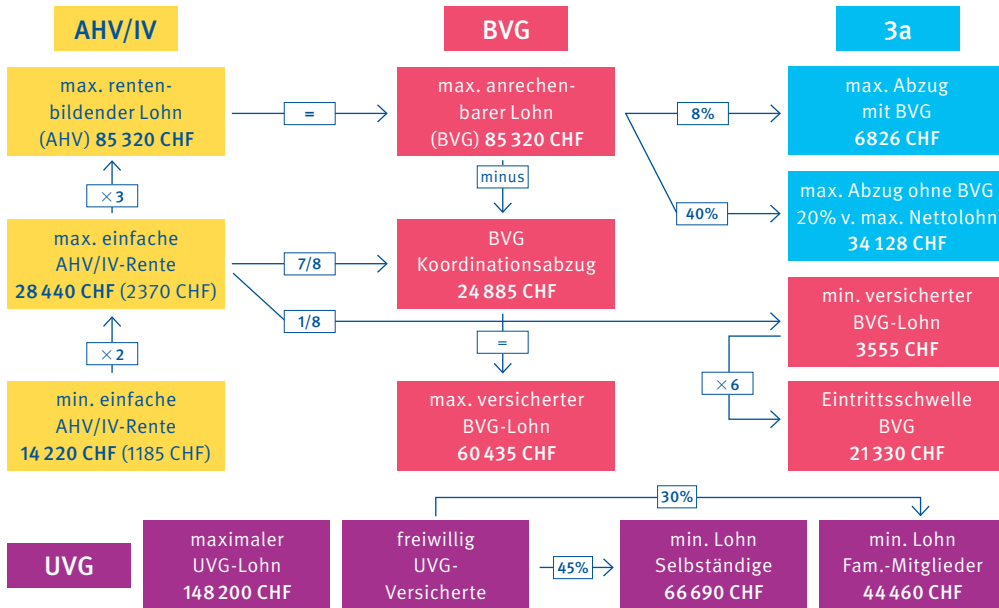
AHV/IV

BVG

3a

max. rentenbildender Lohn (AHV) **85 320 CHF**

=

max. anrechenbarer Lohn (BVG) **85 320 CHF**

8%

max. Abzug mit BVG **6826 CHF**

40%

max. Abzug ohne BVG 20% v. max. Nettolohn **34 128 CHF**

×3

minus

max. einfache AHV/IV-Rente **28 440 CHF** (2370 CHF)

7/8

BVG Koordinationsabzug **24 885 CHF**

1/8

min. versicherter BVG-Lohn **3555 CHF**

×2

=

×6

min. einfache AHV/IV-Rente **14 220 CHF** (1185 CHF)

max. versicherter BVG-Lohn **60 435 CHF**

Eintrittsschwelle BVG **21 330 CHF**

30%

UVG

maximaler UVG-Lohn **148 200 CHF**

freiwillig UVG-Versicherte

45%

min. Lohn Selbständige **66 690 CHF**

min. Lohn Fam.-Mitglieder **44 460 CHF**